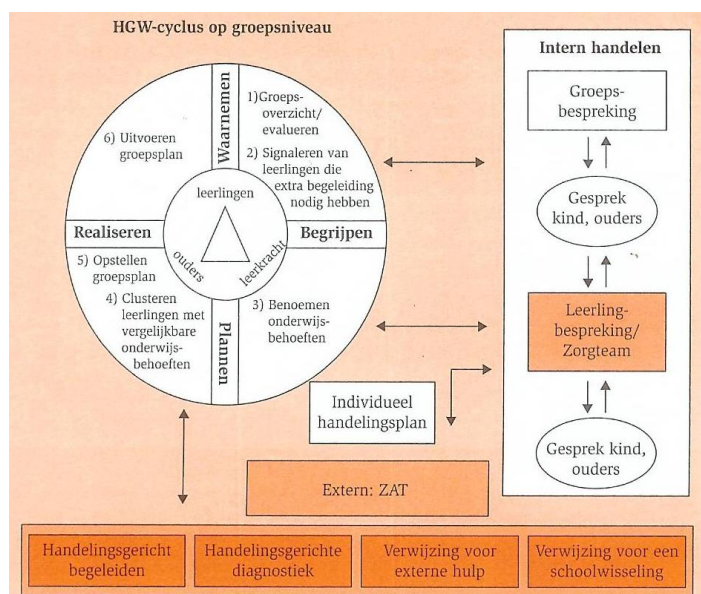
HGW-cyclus op groepsniveau

Waarnemen

1) Groepsoverzicht/ evalueren

2) Signaleren van leerlingen die extra begeleiding nodig hebben

6) Uitvoeren groepsplan

leerlingen

ouders

leerkracht

Realiseren

Begrijpen

5) Opstellen groepsplan

4) Clusteren leerlingen met vergelijkbare onderwijsbehoeften

3) Benoemen onderwijsbehoeften

Plannen

Intern handelen

Groepsbespreking

Gesprek kind, ouders

Leerlingbespreking/ Zorgteam

Gesprek kind, ouders

Individueel handelingsplan

Extern: ZAT

Handelingsgericht begeleiden

Handelingsgerichte diagnostiek

Verwijzing voor externe hulp

Verwijzing voor een schoolwisseling